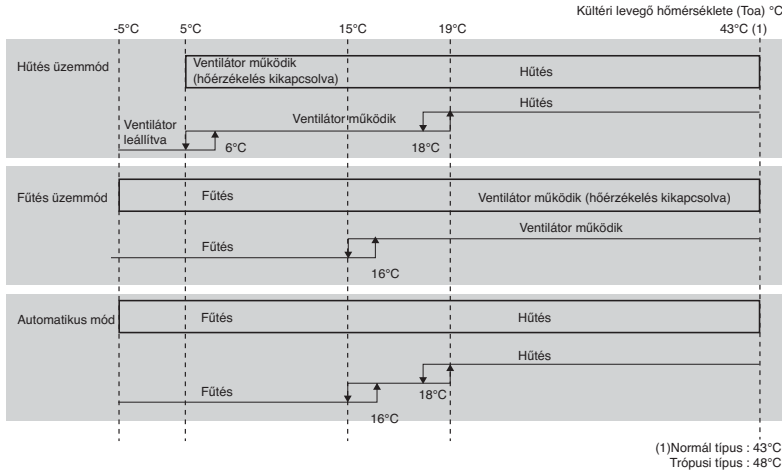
Kültéri levegő hőmérséklete (Toa) °C

-5°C 5°C 15°C 19°C 43°C (1)

Hűtés üzemmód

Ventilátor működik (hőérzékelés kikapcsolva)

Hűtés

Hűtés

Ventilátor működik

Ventilátor leállítva

6°C

18°C

Fűtés üzemmód

Fűtés

Ventilátor működik (hőérzékelés kikapcsolva)

Ventilátor működik

Fűtés

16°C

Automatikus mód

Fűtés

Hűtés

Hűtés

Fűtés

18°C

16°C

(1)Normál típus : 43°C
Trópusi típus : 48°C